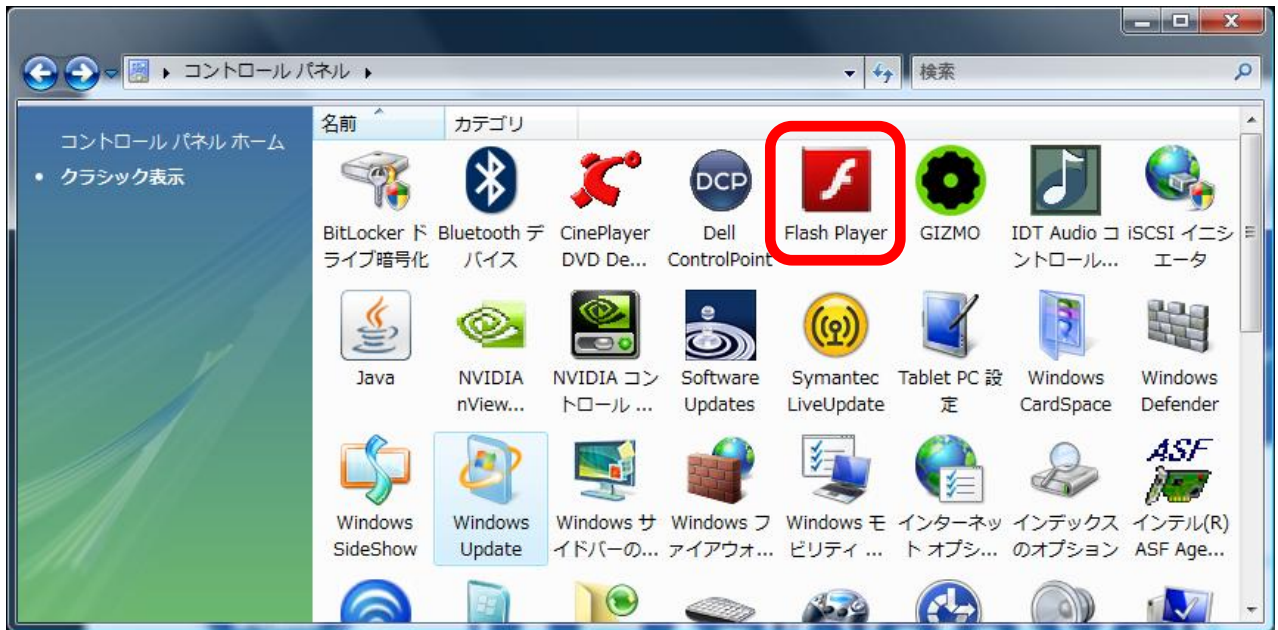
コントロール パネル

検索

コントロール パネル ホーム

• クラシック表示

名前

カテゴリ

BitLocker ドライブ暗号化

Bluetooth デバイス

CinePlayer DVD De...

DCP

Dell ControlPoint

Flash Player

GIZMO

IDT Audio コントロール...

iSCSI イニシエータ

Java

NVIDIA nView...

NVIDIA コントロール ...

Software Updates

Symantec LiveUpdate

Tablet PC 設定

Windows CardSpace

Windows Defender

Windows SideShow

Windows Update

Windows サイドバーの...

Windows ファイアウォ...

Windows モビリティ ...

インターネット オプシ...

インデックスのオプション

ASF

インテル(R) ASF Age...